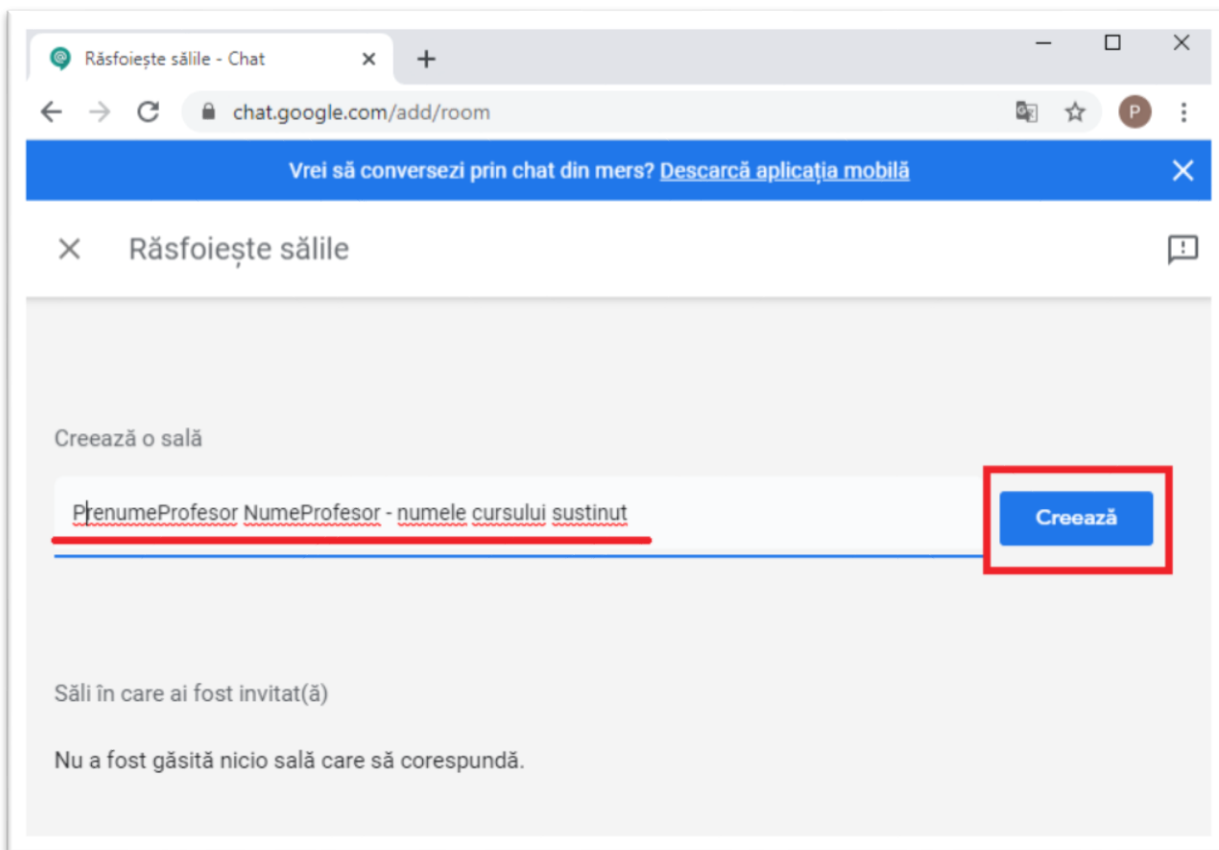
Răsfoiește sălile - Chat

chat.google.com/add/room

P

Vrei să conversezi prin chat din mers? Descarcă aplicația mobilă

Răsfoiește sălile

Creează o sală

PrenumeProfesor NumeProfesor - numele cursului sustinut

Creează

Săli în care ai fost invitat(ă)

Nu a fost găsită nicio sală care să corespundă.